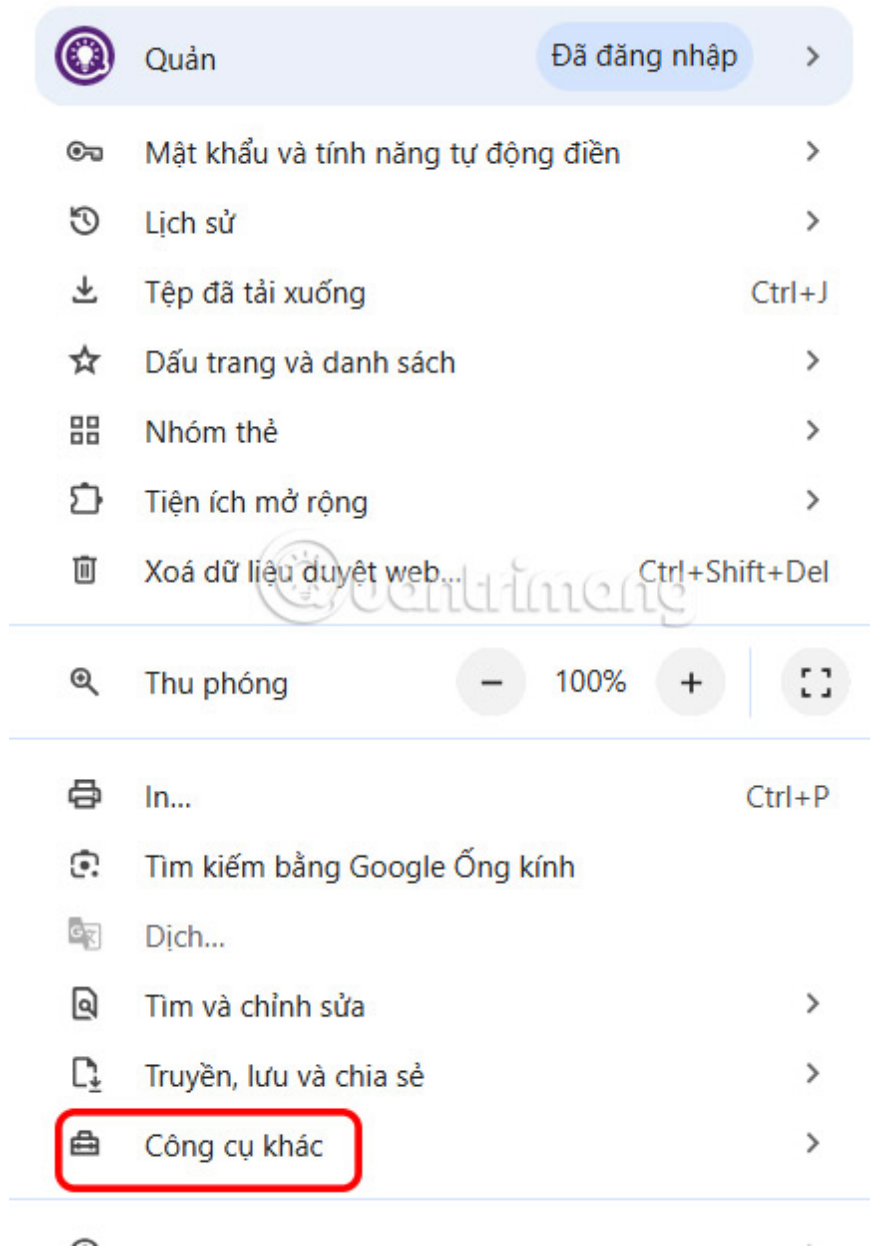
Quản
Đã đăng nhập
Mật khẩu và tính năng tự động điền
Lịch sử
Tệp đã tải xuống Ctrl+J
Dấu trang và danh sách
Nhóm thẻ
Tiện ích mở rộng
Xoá dữ liệu duyệt web... Ctrl+Shift+Del
quantrimang
Thu phóng − 100% +
In... Ctrl+P
Tìm kiếm bằng Google Ống kính
Dịch...
Tìm và chỉnh sửa
Truyền, lưu và chia sẻ
Công cụ khác